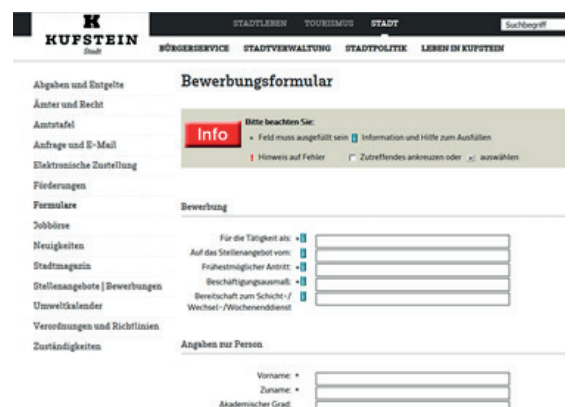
K
KUFSTEIN
Stadt

STADTLEBEN TOURISMUS STADT

Suchbegriff

BÜRGERSERVICE STADTVERWALTUNG STADTPOLITIK LEBEN IN KUFSTEIN

Abgaben und Entgelte
Ämter und Recht
Amtstafel
Anfrage und E-Mail
Elektronische Zustellung
Förderungen
Formulare
Jobbörse
Neuigkeiten
Stadtmagazin
Stellenangebote | Bewerbungen
Umweltkalender
Verordnungen und Richtlinien
Zuständigkeiten

Bewerbungsformular

Info

Bitte beachten Sie:
• Feld muss ausgefüllt sein i Information und Hilfe zum Ausfüllen
! Hinweis auf Fehler Zutreffendes ankreuzen oder x auswählen

Bewerbung

Für die Tätigkeit als: *
Auf das Stellenangebot vom: *
Frühestmöglicher Antritt: *
Beschäftigungsausmaß: *
Bereitschaft zum Schicht-/ Wechsel-/Wochenenddienst

Angaben zur Person

Vorname: *
Zuname: *
Akademischer Grad: